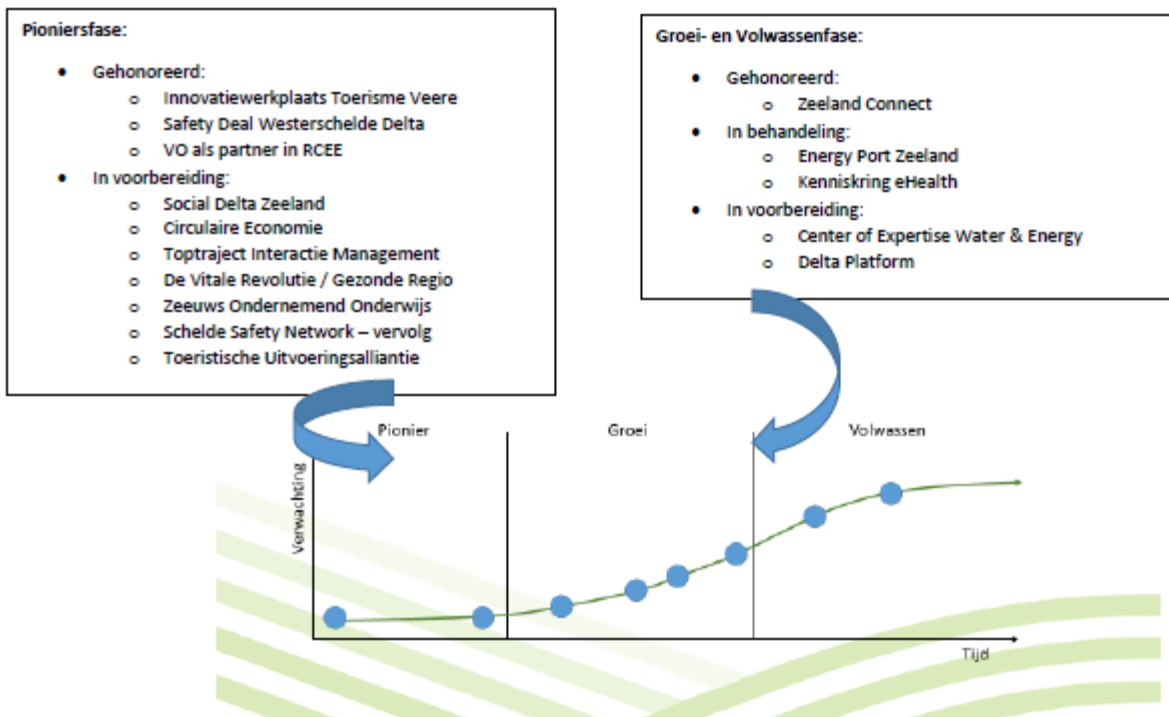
Pioniersfase:

- Gehonoreerd:
  - Innovatiewerkplaats Toerisme Veere
  - Safety Deal Westerschelde Delta
  - VO als partner in RCEE
- In voorbereiding:
  - Social Delta Zeeland
  - Circulaire Economie
  - Toptraject Interactie Management
  - De Vitale Revolutie / Gezonde Regio
  - Zeeuws Ondernemend Onderwijs
  - Schelde Safety Network – vervolg
  - Toeristische Uitvoeringsalliantie

Groei- en Volwassenfase:

- Gehonoreerd:
  - Zeeland Connect
- In behandeling:
  - Energy Port Zeeland
  - Kenniskring eHealth
- In voorbereiding:
  - Center of Expertise Water & Energy
  - Delta Platform

Pionier

Groei

Volwassen

Verwachting

Tijd